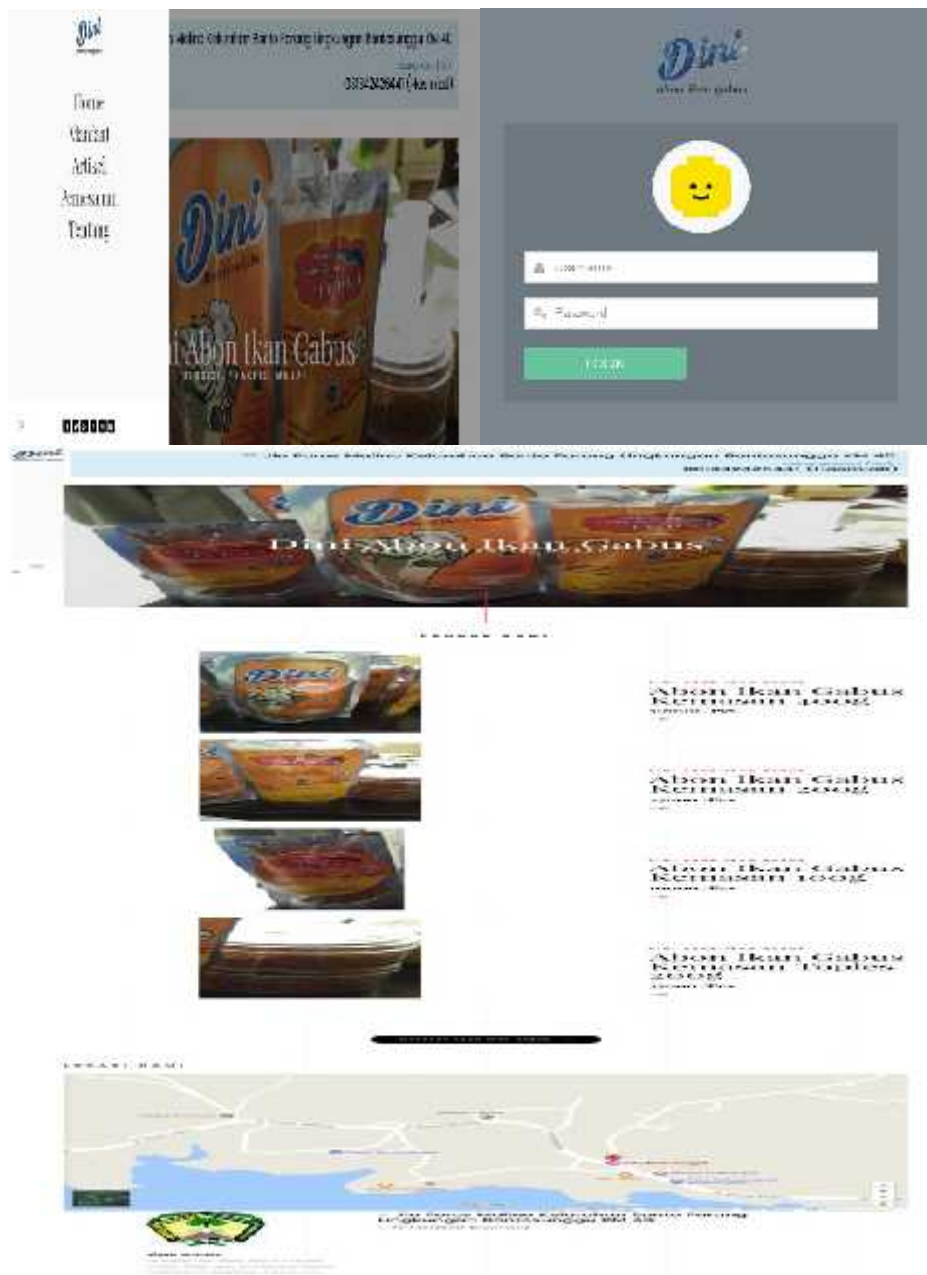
Dini

Home
Kontak
Artikel
Pemesanan
Tentang

Dini Abon Ikan Gabus

Dini
abon ikan gabus

Username
Password
LOGIN

Dini Abon Ikan Gabus

Abon Ikan Gabus Kemasan 400g

Abon Ikan Gabus Kemasan 200g

Abon Ikan Gabus Kemasan 100g

Abon Ikan Gabus Kemasan Toples 200g

LOKASI KAMI